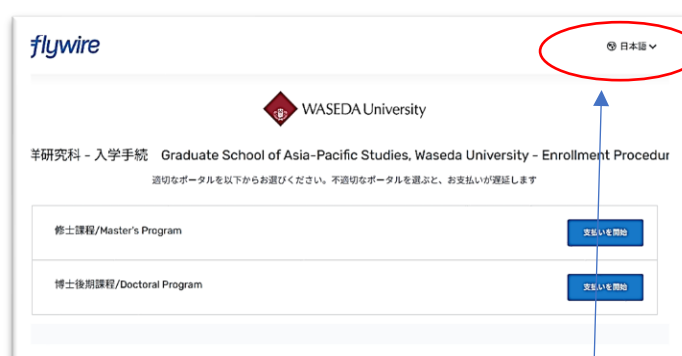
flywire

日本語

WASEDA University

洋研究科 - 入学手続　Graduate School of Asia-Pacific Studies, Waseda University - Enrollment Procedur

適切なポータルを以下からお選びください。不適切なポータルを選ぶと、お支払いが遅延します

修士課程/Master's Program

支払いを開始

博士後期課程/Doctoral Program

支払いを開始